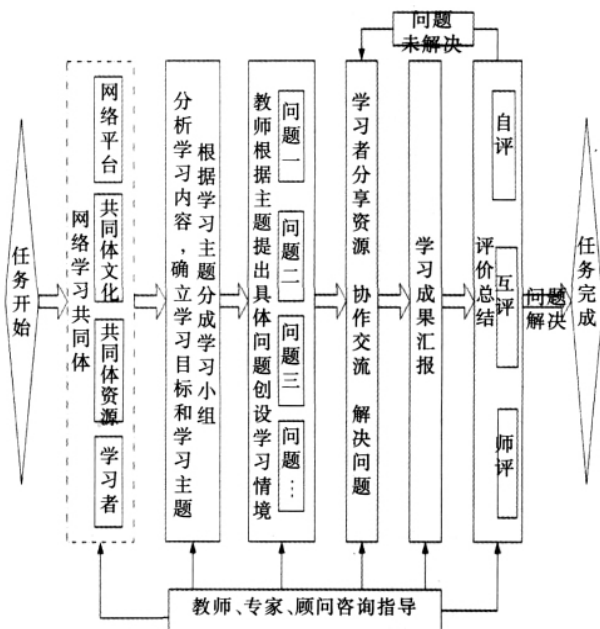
问题未解决

任务开始

网络学习共同体

网络平台

共同体文化

共同体资源

学习者

分析学习内容，确立学习目标和学习主题

根据学习主题分成学习小组

教师根据主题提出具体问题创设学习情境

问题一

问题二

问题三

问题…

学习者分享资源 协作交流 解决问题

学习成果汇报

评价总结

自评

互评

师评

问题解决

任务完成

教师、专家、顾问咨询指导